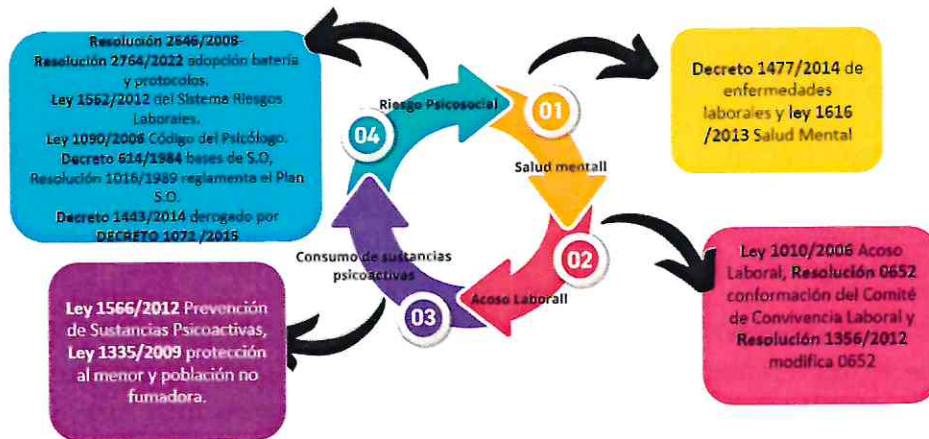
Resolución 2646/2008-
Resolución 2764/2022 adopción batería y protocolos.
Ley 1562/2012 del Sistema Riesgos Laborales.
Ley 1090/2006 Código del Psicólogo.
Decreto 614/1984 bases de S.O,
Resolución 1016/1989 reglamenta el Plan S.O.
Decreto 1443/2014 derogado por DECRETO 1072 /2015

Decreto 1477/2014 de enfermedades laborales y ley 1616 /2013 Salud Mental

Riesgo Psicosocial
01
Salud mentall
02
Acoso Laborall
03
Consumo de sustancias psicoactivas
04

Ley 1010/2006 Acoso Laboral, Resolución 0652 conformación del Comité de Convivencia Laboral y Resolución 1356/2012 modifica 0652

Ley 1566/2012 Prevención de Sustancias Psicoactivas, Ley 1335/2009 protección al menor y población no fumadora.